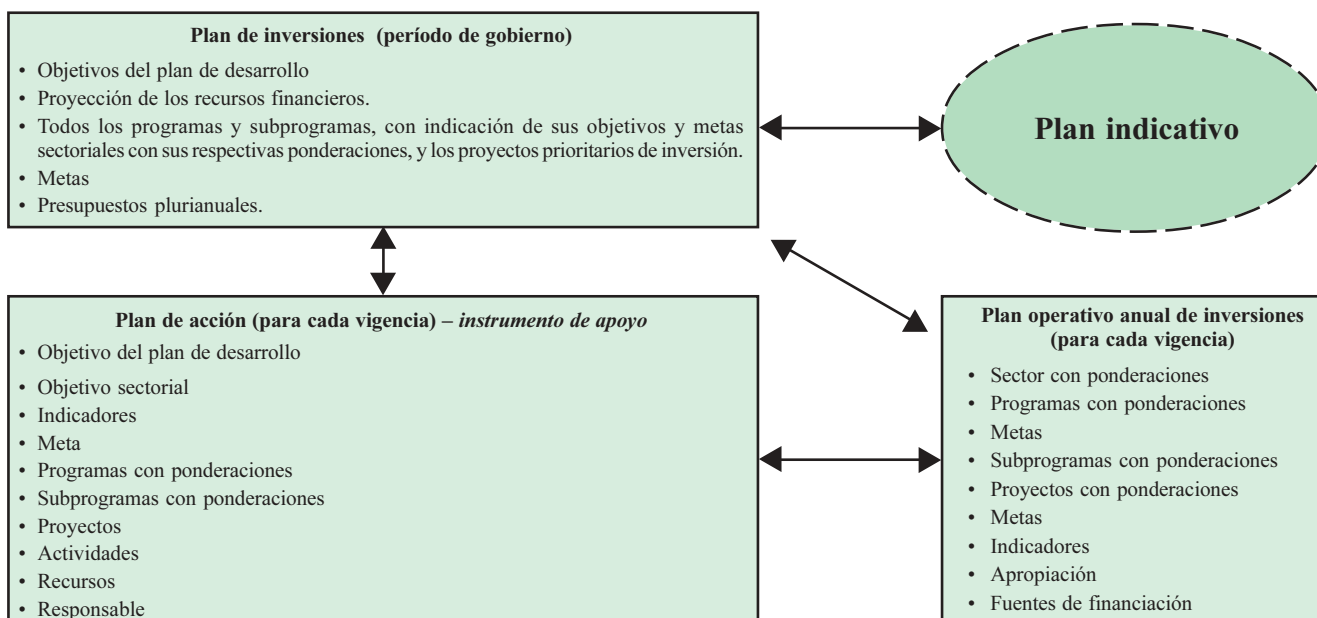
Plan de inversiones (período de gobierno)

• Objetivos del plan de desarrollo
• Proyección de los recursos financieros.
• Todos los programas y subprogramas, con indicación de sus objetivos y metas sectoriales con sus respectivas ponderaciones, y los proyectos prioritarios de inversión.
• Metas
• Presupuestos plurianuales.

Plan indicativo

Plan de acción (para cada vigencia) – *instrumento de apoyo*

• Objetivo del plan de desarrollo
• Objetivo sectorial
• Indicadores
• Meta
• Programas con ponderaciones
• Subprogramas con ponderaciones
• Proyectos
• Actividades
• Recursos
• Responsable

Plan operativo anual de inversiones (para cada vigencia)

• Sector con ponderaciones
• Programas con ponderaciones
• Metas
• Subprogramas con ponderaciones
• Proyectos con ponderaciones
• Metas
• Indicadores
• Apropiación
• Fuentes de financiación